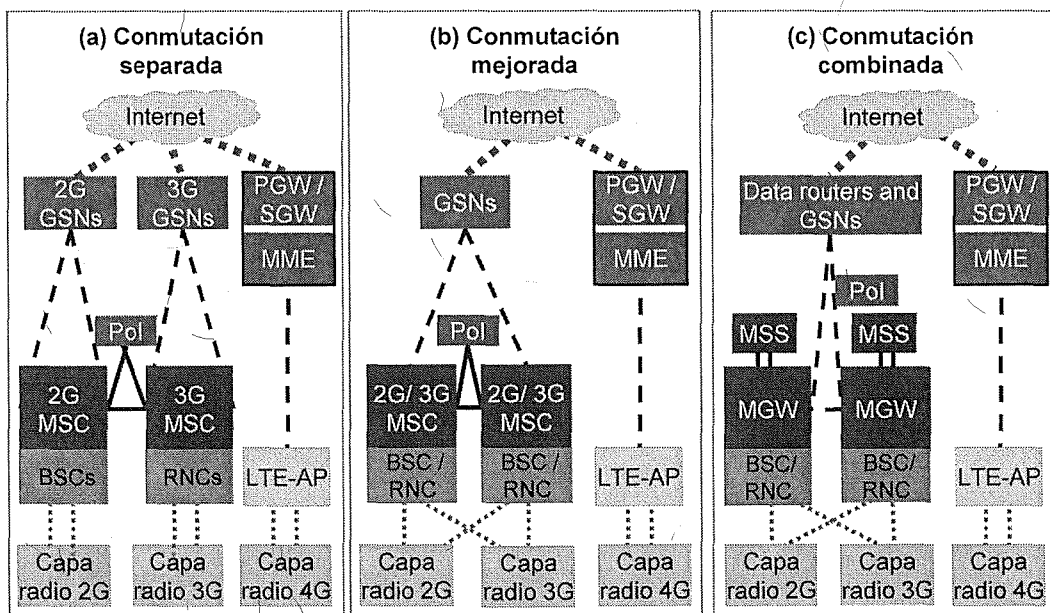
(a) Conmutación separada

Internet

2G GSNs

3G GSNs

PGW / SGW

MME

PoI

2G MSC

3G MSC

BSCs

RNCs

LTE-AP

Capa radio 2G

Capa radio 3G

Capa radio 4G

(b) Conmutación mejorada

Internet

GSNs

PGW / SGW

MME

PoI

2G/ 3G MSC

2G/ 3G MSC

BSC / RNC

BSC / RNC

LTE-AP

Capa radio 2G

Capa radio 3G

Capa radio 4G

(c) Conmutación combinada

Internet

Data routers and GSNs

PGW / SGW

MME

PoI

MSS

MSS

MGW

MGW

BSC/ RNC

BSC/ RNC

LTE-AP

Capa radio 2G

Capa radio 3G

Capa radio 4G